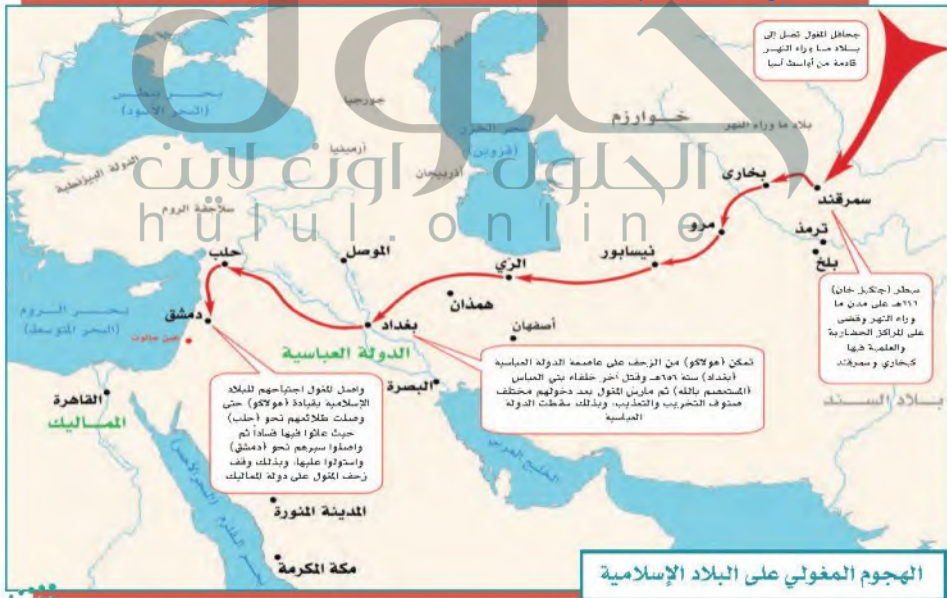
جحافل المغول تصل إلى بلاد ما وراء النهر قادمة من أواسط آسيا

بحر نطس (البحر الأسود)

جورجيا

خوارزم

بلاد ما وراء النهر

بحر الخزر (قزوين)

أرمينيا

أذربيجان

الدولة البيزنطية

سلاجقة الروم

بخارى

سمرقند

مرو

ترمذ

بلخ

نيسابور

الري

الموصل

حلب

همذان

أسفهان

بغداد

الدولة العباسية

دمشق

عين جالوت

البصرة

بحر الروم (البحر المتوسط)

سيطر (جنكيز خان) ٦١٦هـ على مدن ما وراء النهر وقضى على المراكز الحضارية والعلمية فيها كبخارى وسمرقند

بلاد السند

تمكن (هولاكو) من الزحف على عاصمة الدولة العباسية (بغداد) سنة ٦٥٦هـ وقتل آخر خلفاء بني العباس (المستعصم بالله) ثم مارس المغول بعد دخولهم مختلف صنوف التخريب والتعذيب وبذلك سقطت الدولة العباسية

واصل المغول اجتياحهم للبلاد الإسلامية بقيادة (هولاكو) حتى وصلت طلائعهم نحو (حلب) حيث عاثوا فيها فساداً ثم واصلوا سيرهم نحو (دمشق) واستولوا عليها وبذلك وقف زحف المغول على دولة المماليك

القاهرة

المماليك

الخليج العربي

بحر القلزم (البحر الأحمر)

المدينة المنورة

مكة المكرمة

الهجوم المغولي على البلاد الإسلامية

الحلول اونلاين
hulul.online